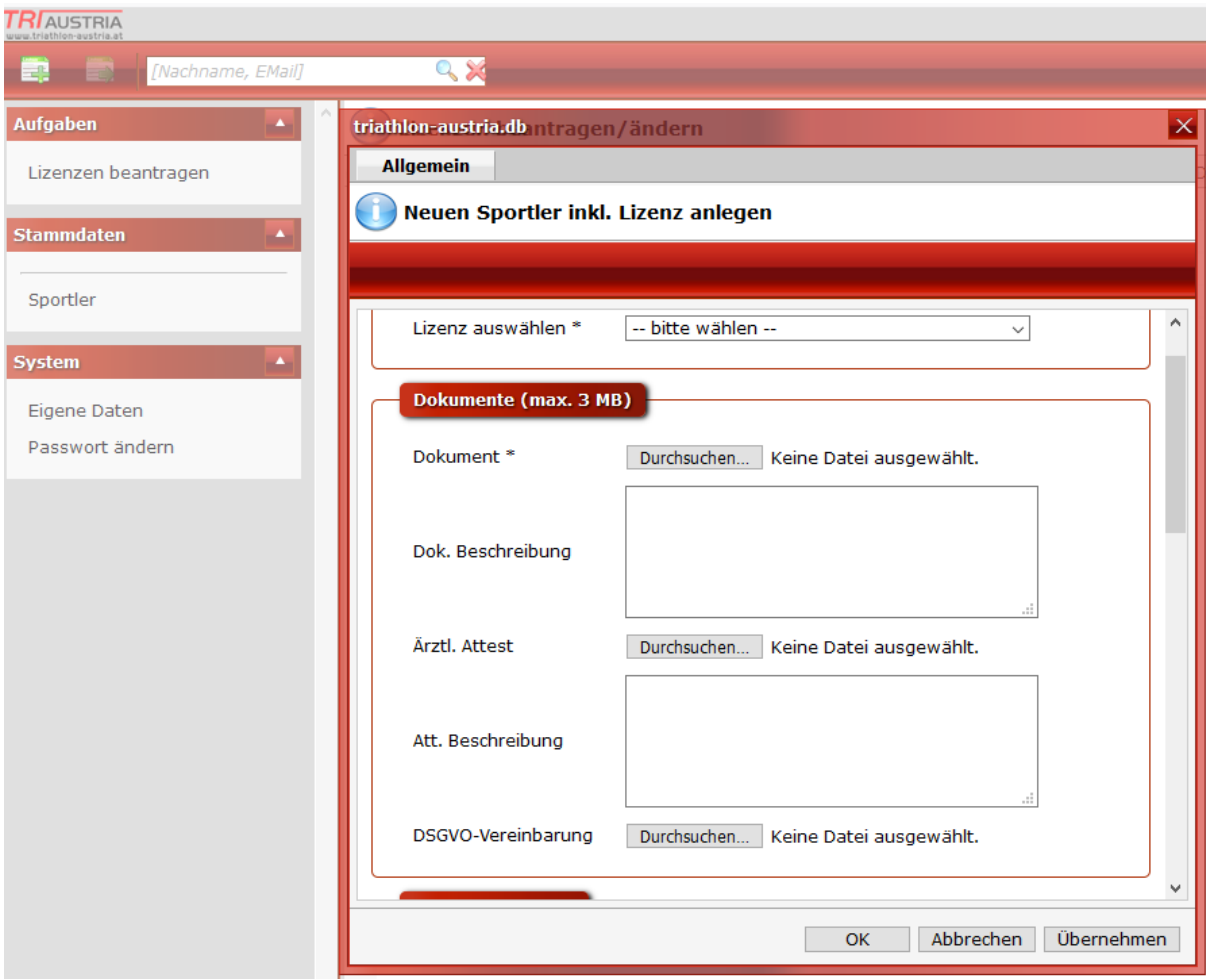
TRI AUSTRIA
www.triathlon-austria.at

[Nachname, EMail]

Aufgaben

Lizenzen beantragen

Stammdaten

Sportler

System

Eigene Daten

Passwort ändern

triathlon-austria.db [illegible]ntragen/ändern

Allgemein

Neuen Sportler inkl. Lizenz anlegen

Lizenz auswählen * -- bitte wählen --

Dokumente (max. 3 MB)

Dokument * Durchsuchen... Keine Datei ausgewählt.

Dok. Beschreibung

Ärztl. Attest Durchsuchen... Keine Datei ausgewählt.

Att. Beschreibung

DSGVO-Vereinbarung Durchsuchen... Keine Datei ausgewählt.

OK Abbrechen Übernehmen